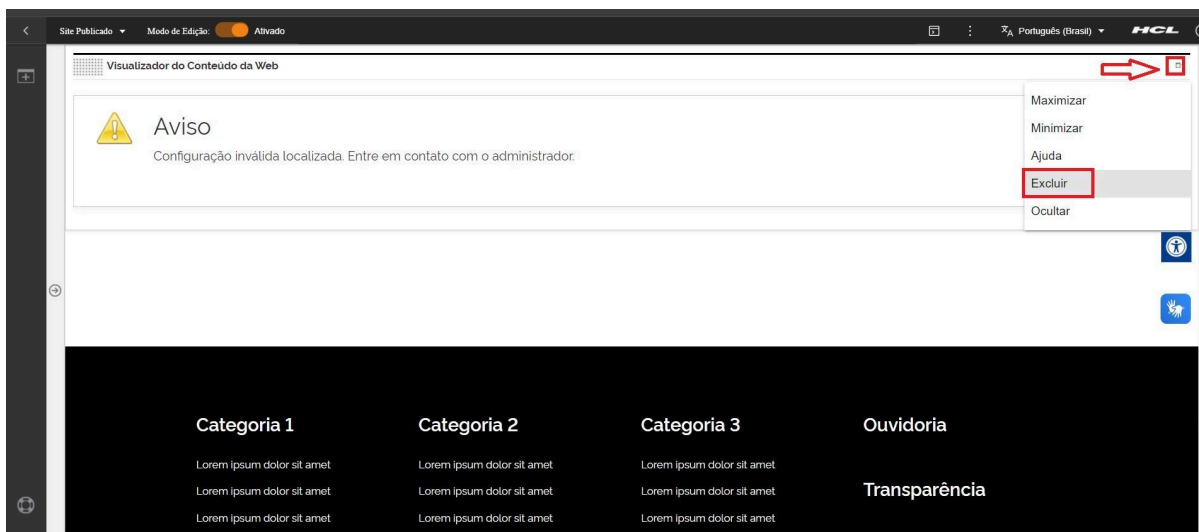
Site Publicado ▾ Modo de Edição: Ativado

Português (Brasil) ▾ HCL

Visualizador do Conteúdo da Web

Maximizar
Minimizar
Ajuda
Excluir
Ocultar

Aviso

Configuração inválida localizada. Entre em contato com o administrador.

Categoria 1

Lorem ipsum dolor sit amet
Lorem ipsum dolor sit amet
Lorem ipsum dolor sit amet

Categoria 2

Lorem ipsum dolor sit amet
Lorem ipsum dolor sit amet
Lorem ipsum dolor sit amet

Categoria 3

Lorem ipsum dolor sit amet
Lorem ipsum dolor sit amet
Lorem ipsum dolor sit amet

Ouvidoria

Transparência